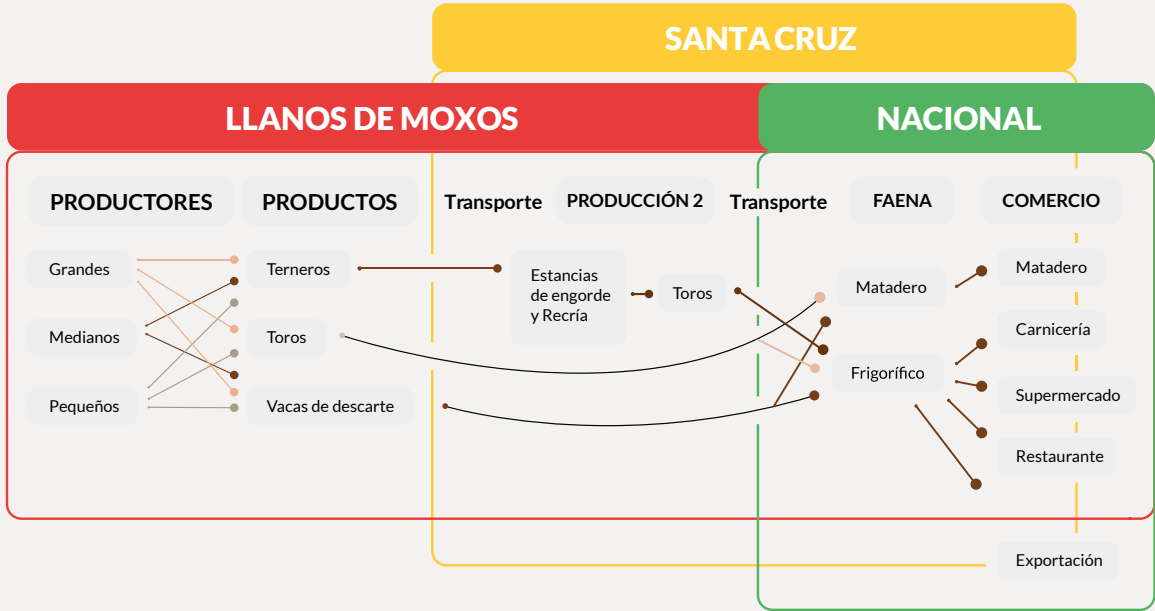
SANTA CRUZ

LLANOS DE MOXOS

NACIONAL

PRODUCTORES

PRODUCTOS

Transporte

PRODUCCIÓN 2

Transporte

FAENA

COMERCIO

Grandes

Medianos

Pequeños

Terneros

Toros

Vacas de descarte

Estancias de engorde y Recría

Toros

Matadero

Frigorífico

Matadero

Carnicería

Supermercado

Restaurante

Exportación